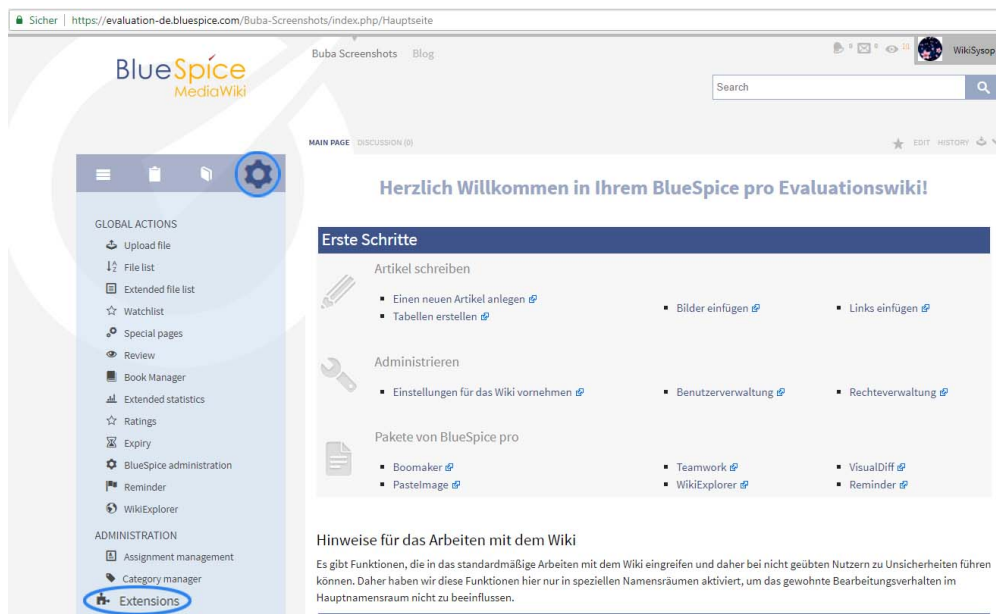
Sicher | https://evaluation-de.bluespice.com/Buba-Screenshots/index.php/Hauptseite

BlueSpice MediaWiki

Buba Screenshots Blog

WikiSysop

Search

MAIN PAGE DISCUSSION (0)

EDIT HISTORY

GLOBAL ACTIONS
Upload file
File list
Extended file list
Watchlist
Special pages
Review
Book Manager
Extended statistics
Ratings
Expiry
BlueSpice administration
Reminder
WikiExplorer

ADMINISTRATION
Assignment management
Category manager
Extensions

Herzlich Willkommen in Ihrem BlueSpice pro Evaluationswiki!

Erste Schritte

Artikel schreiben
- Einen neuen Artikel anlegen
- Tabellen erstellen
- Bilder einfügen
- Links einfügen

Administrieren
- Einstellungen für das Wiki vornehmen
- Benutzerverwaltung
- Rechteverwaltung

Pakete von BlueSpice pro
- Boomaker
- PasteImage
- Teamwork
- WikiExplorer
- VisualDiff
- Reminder

Hinweise für das Arbeiten mit dem Wiki

Es gibt Funktionen, die in das standardmäßige Arbeiten mit dem Wiki eingreifen und daher bei nicht geübten Nutzern zu Unsicherheiten führen können. Daher haben wir diese Funktionen hier nur in speziellen Namensräumen aktiviert, um das gewohnte Bearbeitungsverhalten im Hauptnamensraum nicht zu beeinflussen.